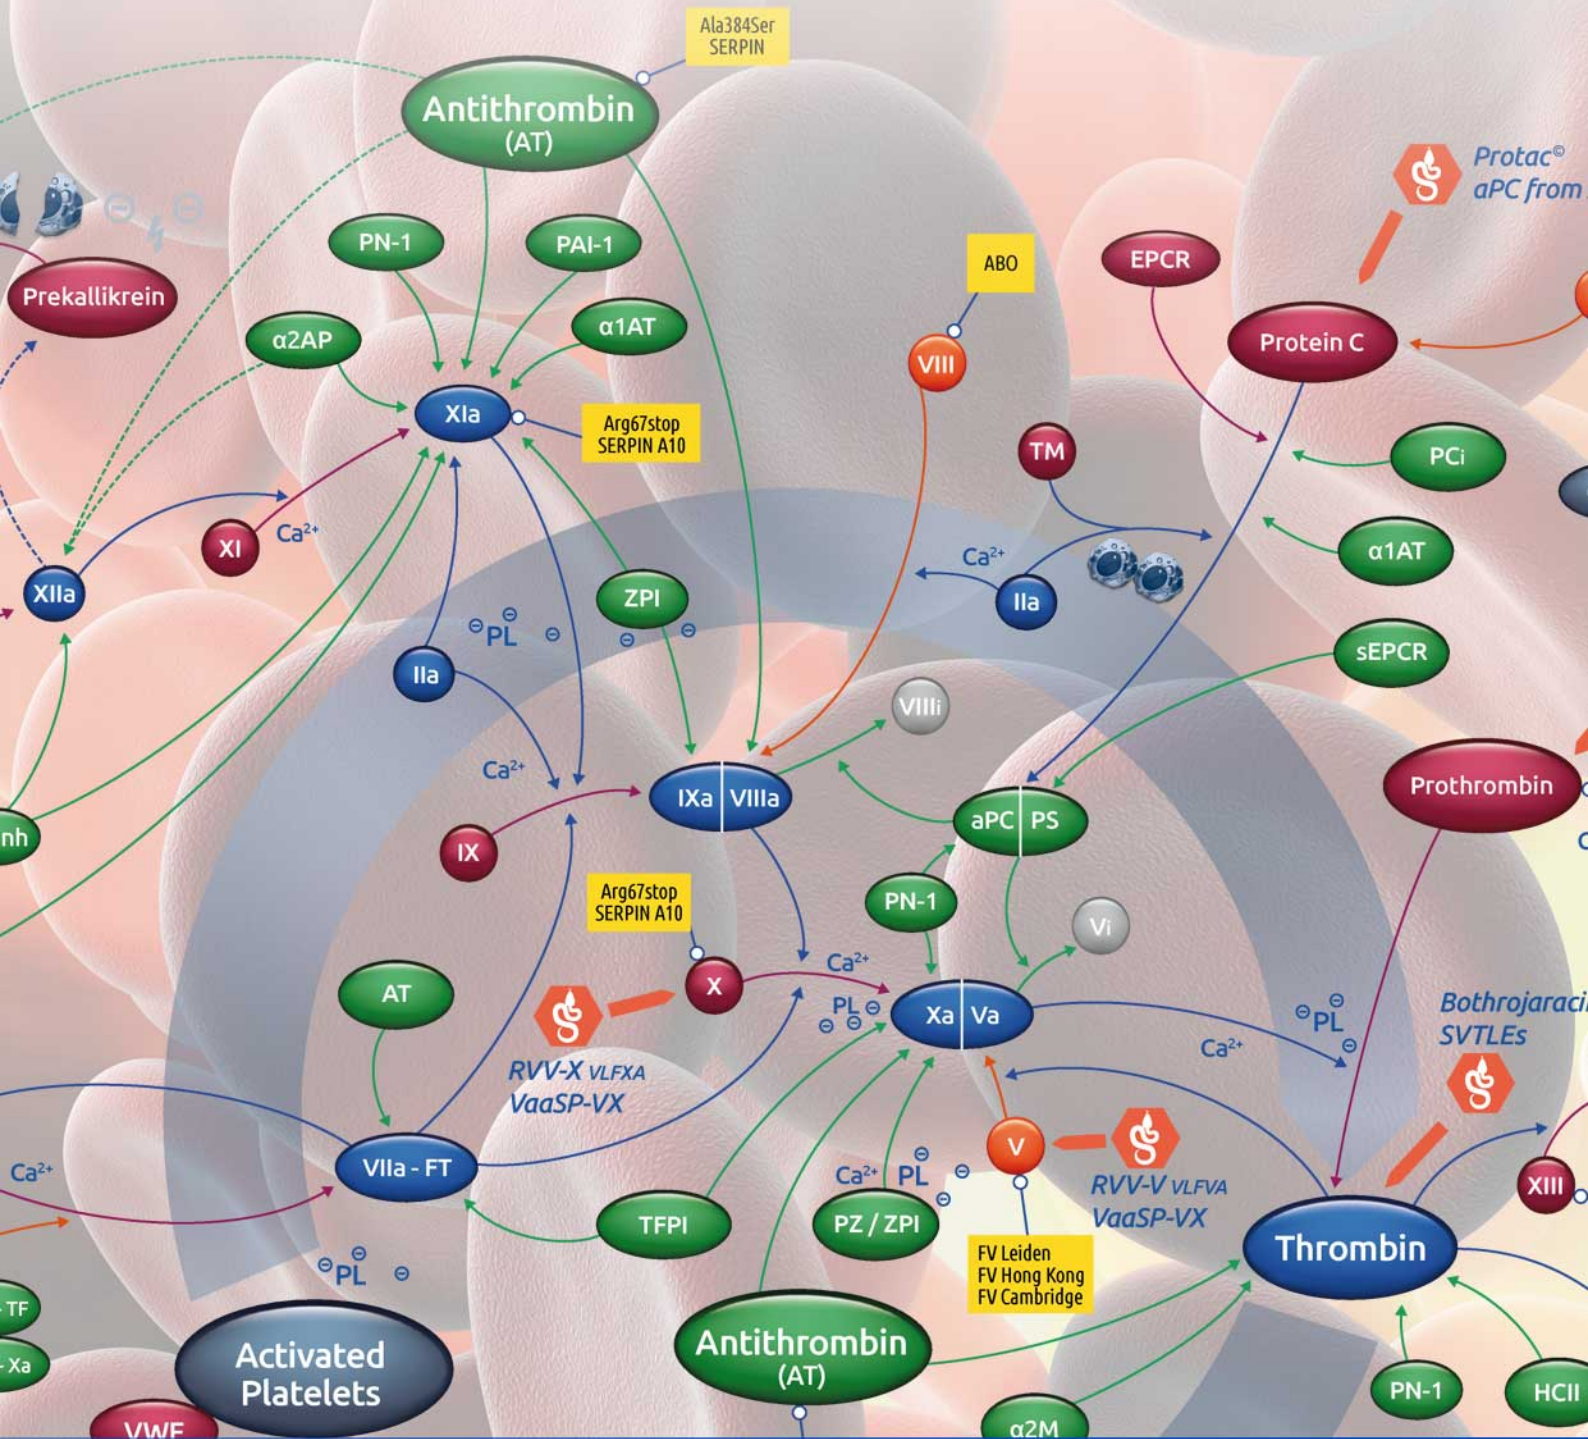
Ala384Ser SERPIN

Antithrombin (AT)

PN-1

PAI-1

Prekallikrein

α2AP

α1AT

XIa

Arg67stop SERPIN A10

XI

$Ca^{2+}$

XIIa

ZPI

PL

IIa

$Ca^{2+}$

IX

IXa | VIIIa

ABO

VIII

TM

$Ca^{2+}$

IIa

VIIIi

EPCR

Protein C

Protac© aPC from

PCi

α1AT

sEPCR

aPC | PS

PN-1

Vi

Prothrombin

Arg67stop SERPIN A10

X

$Ca^{2+}$

PL

Xa | Va

PL

$Ca^{2+}$

AT

RVV-X VLFXA VaaSP-VX

VIIa - FT

$Ca^{2+}$

TFPI

$Ca^{2+}$ PL

PZ / ZPI

V

RVV-V VLFVA VaaSP-VX

FV Leiden FV Hong Kong FV Cambridge

Bothrojaraci SVTLEs

XIII

Thrombin

PL

nh

TF

Xa

Activated Platelets

VWF

Antithrombin (AT)

α2M

PN-1

HCII